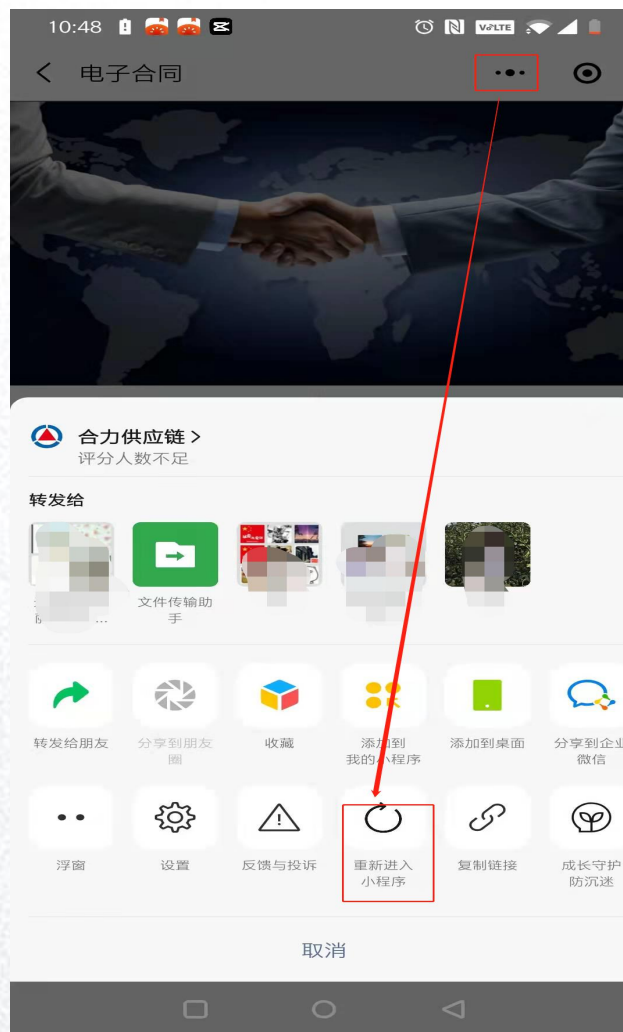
10:48

VoLTE

电子合同

合力供应链 >
评分人数不足

转发给

文件传输助手

转发给朋友

分享到朋友圈

收藏

添加到我的小程序

添加到桌面

分享到企业微信

浮窗

设置

反馈与投诉

重新进入小程序

复制链接

成长守护防沉迷

取消